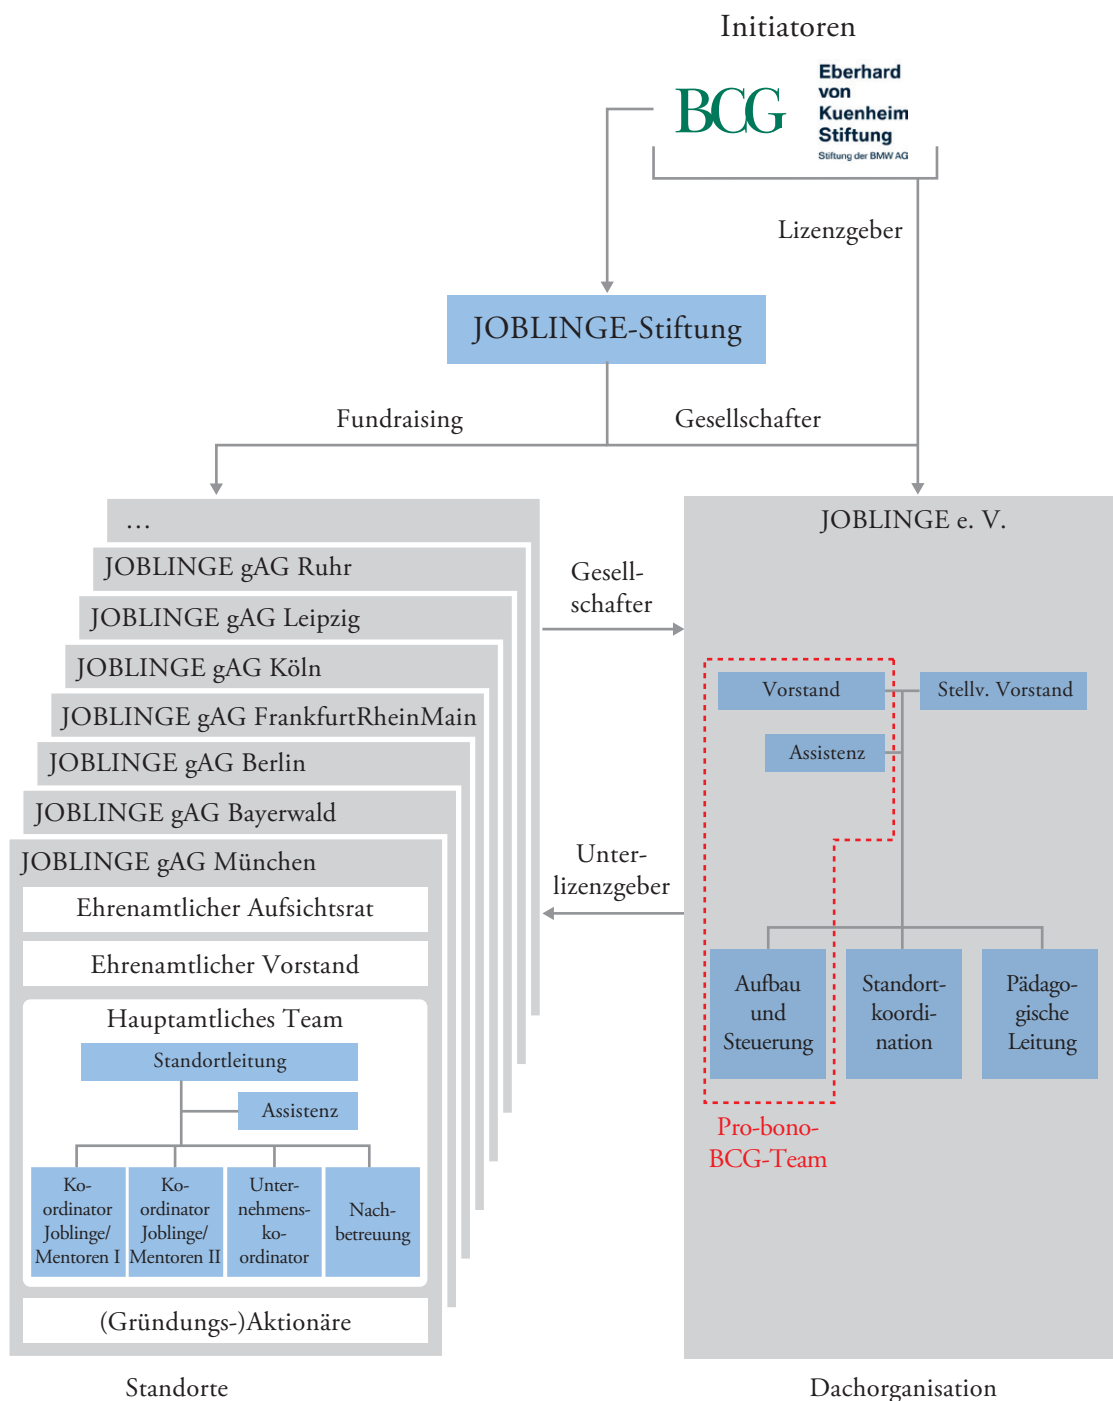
Initiatoren

BCG

Eberhard von Kuenheim Stiftung
Stiftung der BMW AG

Lizenzgeber

JOBLINGE-Stiftung

Fundraising

Gesellschafter

...

JOBLINGE gAG Ruhr

JOBLINGE gAG Leipzig

JOBLINGE gAG Köln

JOBLINGE gAG FrankfurtRheinMain

JOBLINGE gAG Berlin

JOBLINGE gAG Bayerwald

JOBLINGE gAG München

Ehrenamtlicher Aufsichtsrat

Ehrenamtlicher Vorstand

Hauptamtliches Team

Standortleitung

Assistenz

Koordinator Joblinge/ Mentoren I

Koordinator Joblinge/ Mentoren II

Unternehmenskoordinator

Nachbetreuung

(Gründungs-)Aktionäre

Standorte

Gesellschafter

Unterlizenzgeber

JOBLINGE e. V.

Vorstand

Stellv. Vorstand

Assistenz

Aufbau und Steuerung

Standortkoordination

Pädagogische Leitung

Pro-bono-BCG-Team

Dachorganisation